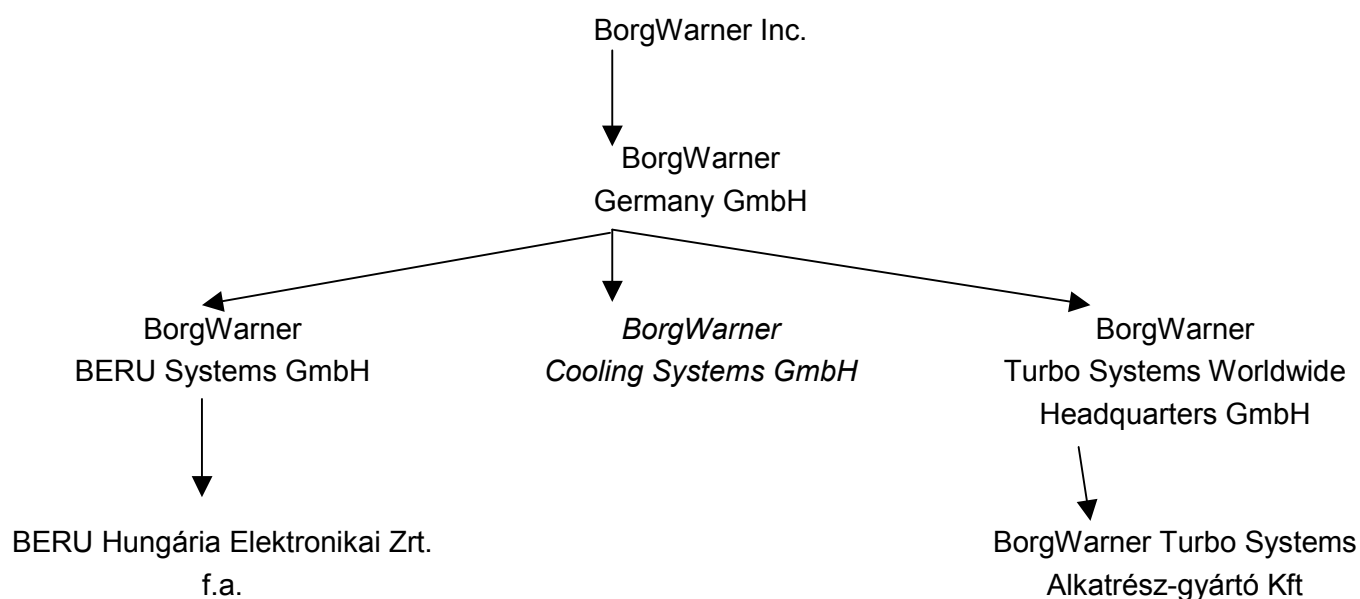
BorgWarner Inc.

BorgWarner
Germany GmbH

BorgWarner
BERU Systems GmbH

*BorgWarner*
*Cooling Systems GmbH*

BorgWarner
Turbo Systems Worldwide
Headquarters GmbH

BERU Hungária Elektronikai Zrt.
f.a.

BorgWarner Turbo Systems
Alkatrész-gyártó Kft